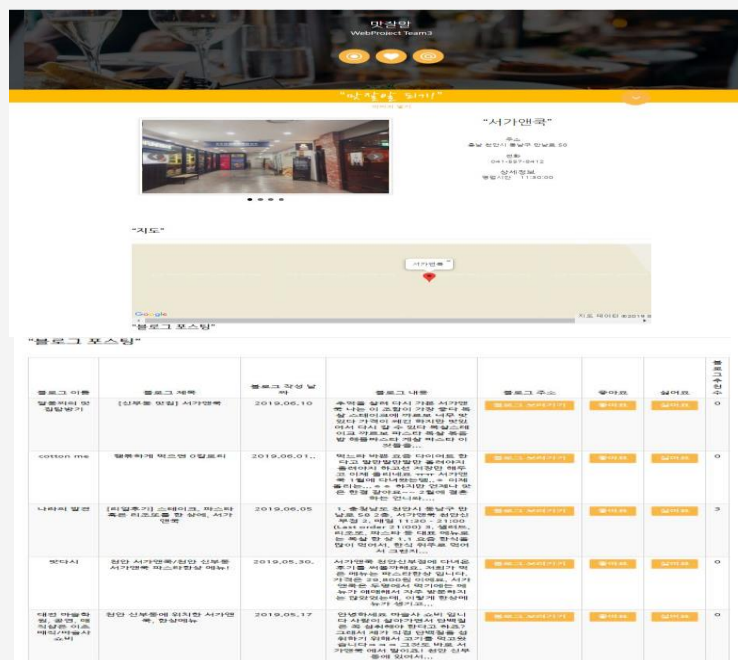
맛찾맘
WebProject Team3

"맛찾맘 되기"

"서가앤쿡"
주소
충남 천안시 동남구 만남로 50
전화
041-557-8412
상세정보
영업시간 : 11:30:00

"지도"

서가앤쿡

Google
지도 데이터 ©2019

"블로그 포스팅"

"블로그 포스팅"

| 블로그 이름 | 블로그 제목 | 블로그 작성 날짜 | 블로그 내용 | 블로그 주소 | 좋아요 | 싫어요 | 블로그추천수 |
|---|---|---|---|---|---|---|---|
| 일등처럼 맛집탐방기 | [신부동 맛집] 서가앤쿡 | 2019.06.10 | 추억을 살려 다시 가본 서가앤쿡 나는 이 조합이 가장 좋다 특살 스테이크에 카르보 너무 맛있다 가격이 예전 뭐지만 맛있어서 다시 갈 수 있다 특살스테이크 카르보 파스타 특살 돈등 밥 특등특파스타 게살 파스타 이 조합을... | 블로그 보러가기 | 좋아요 | 싫어요 | 0 |
| cotton me | 행복하게 먹으면 0칼로리 | 2019.06.01. | 먹으며 먹을 요즘 다이어트 한다고 말만말만말만 올려야지 올려야지 하고선 저장만 해두고 이제 올려내요 ^^ 서가앤쿡 1월에 다녀왔는데... 이제 올리는... 하지만 언제나 맛은 한결 같아요~~ 2월에 결혼하는 언니와... | 블로그 보러가기 | 좋아요 | 싫어요 | 0 |
| 나라의 일상 | [리얼후기] 스테이크, 파스타 혹은 리조또를 한 상에, 서가앤쿡 | 2019.06.05 | 1. 충청남도 천안시 동남구 만남로 50 2층, 서가앤쿡 천안신부점 2. 매일 11:30 - 21:00 (Last order 21:00) 3. 샐러드, 리조또, 파스타 등 대표 메뉴로는 목살 한 상 1. 1 쇼핑 한식을 많이 먹어서, 한식 위주로 먹어서 크림치... | 블로그 보러가기 | 좋아요 | 싫어요 | 3 |
| 맛다시 | 천안 서가앤쿡/천안 신부동 서가앤쿡 파스타맛집 메뉴! | 2019.05.30. | 서가앤쿡 천안신부점에 다녀온 후기를 써볼까해요. 저희가 먹은 메뉴는 파스타한상 입니다. 가격은 29,800원 이에요. 서가앤쿡은 동생이랑 먹기에는 메뉴가 애매해서 자주 방문하지는 않았었는데, 이렇게 한상메뉴가 생기고... | 블로그 보러가기 | 좋아요 | 싫어요 | 0 |
| 대전 마을합원, 광명, 배직발룬 이초, 메직/마술사 소비 | 천안 신부동에 위치한 서가앤쿡, 한상메뉴 | 2019.05.17 | 안녕하세요 마술사 소비 입니다 사람이 살아가면서 행복할 수 있는데에는 원하고 취업 그래서 제가 직접 탄력필을 성취하기 위해서 고기를 먹고왔습니다~~ 그것도 바로 서가앤쿡 에서 말이죠! 천안 신부동에 있어서... | 블로그 보러가기 | 좋아요 | 싫어요 | 0 |